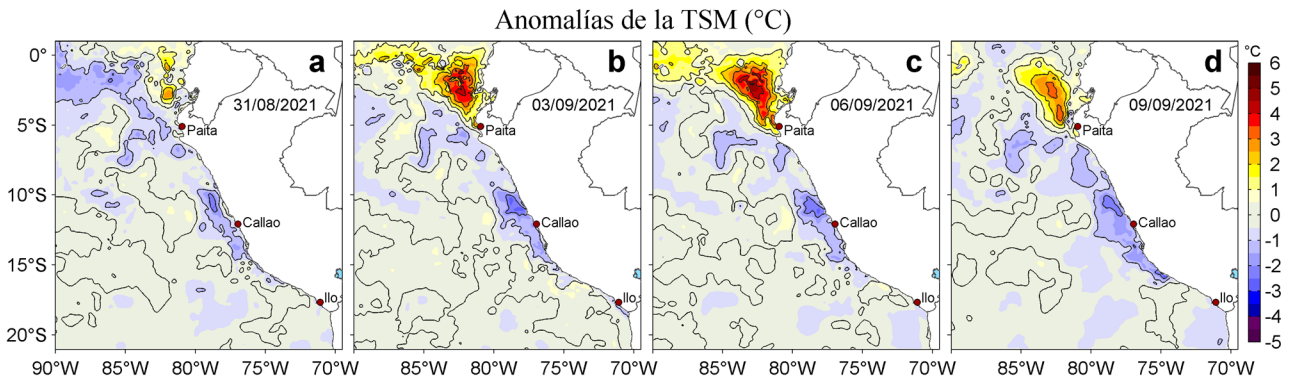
Anomalías de la TSM (°C)

a
31/08/2021
Paita
Callao
Ilo

b
03/09/2021
Paita
Callao
Ilo

c
06/09/2021
Paita
Callao
Ilo

d
09/09/2021
Paita
Callao
Ilo

0°
5°S
10°S
15°S
20°S

90°W 85°W 80°W 75°W 70°W
85°W 80°W 75°W 70°W
85°W 80°W 75°W 70°W
85°W 80°W 75°W 70°W

°C
6
5
4
3
2
1
0
-1
-2
-3
-4
-5